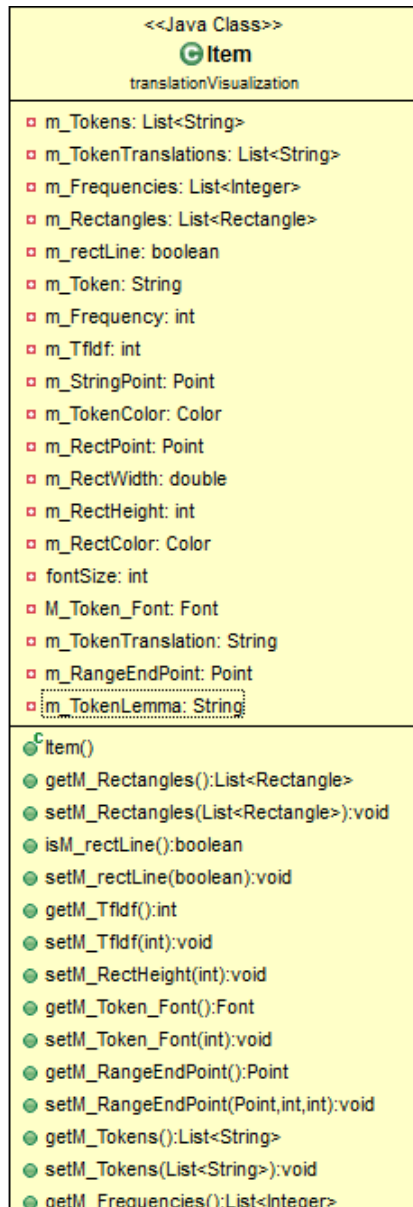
<<Java Class>>
Item
translationVisualization

m_Tokens: List<String>
m_TokenTranslations: List<String>
m_Frequencies: List<Integer>
m_Rectangles: List<Rectangle>
m_rectLine: boolean
m_Token: String
m_Frequency: int
m_Tfldf: int
m_StringPoint: Point
m_TokenColor: Color
m_RectPoint: Point
m_RectWidth: double
m_RectHeight: int
m_RectColor: Color
fontSize: int
M_Token_Font: Font
m_TokenTranslation: String
m_RangeEndPoint: Point
m_TokenLemma: String

Item()
getM_Rectangles():List<Rectangle>
setM_Rectangles(List<Rectangle>):void
isM_rectLine():boolean
setM_rectLine(boolean):void
getM_Tfldf():int
setM_Tfldf(int):void
setM_RectHeight(int):void
getM_Token_Font():Font
setM_Token_Font(int):void
getM_RangeEndPoint():Point
setM_RangeEndPoint(Point,int,int):void
getM_Tokens():List<String>
setM_Tokens(List<String>):void
getM_Frequencies():List<Integer>